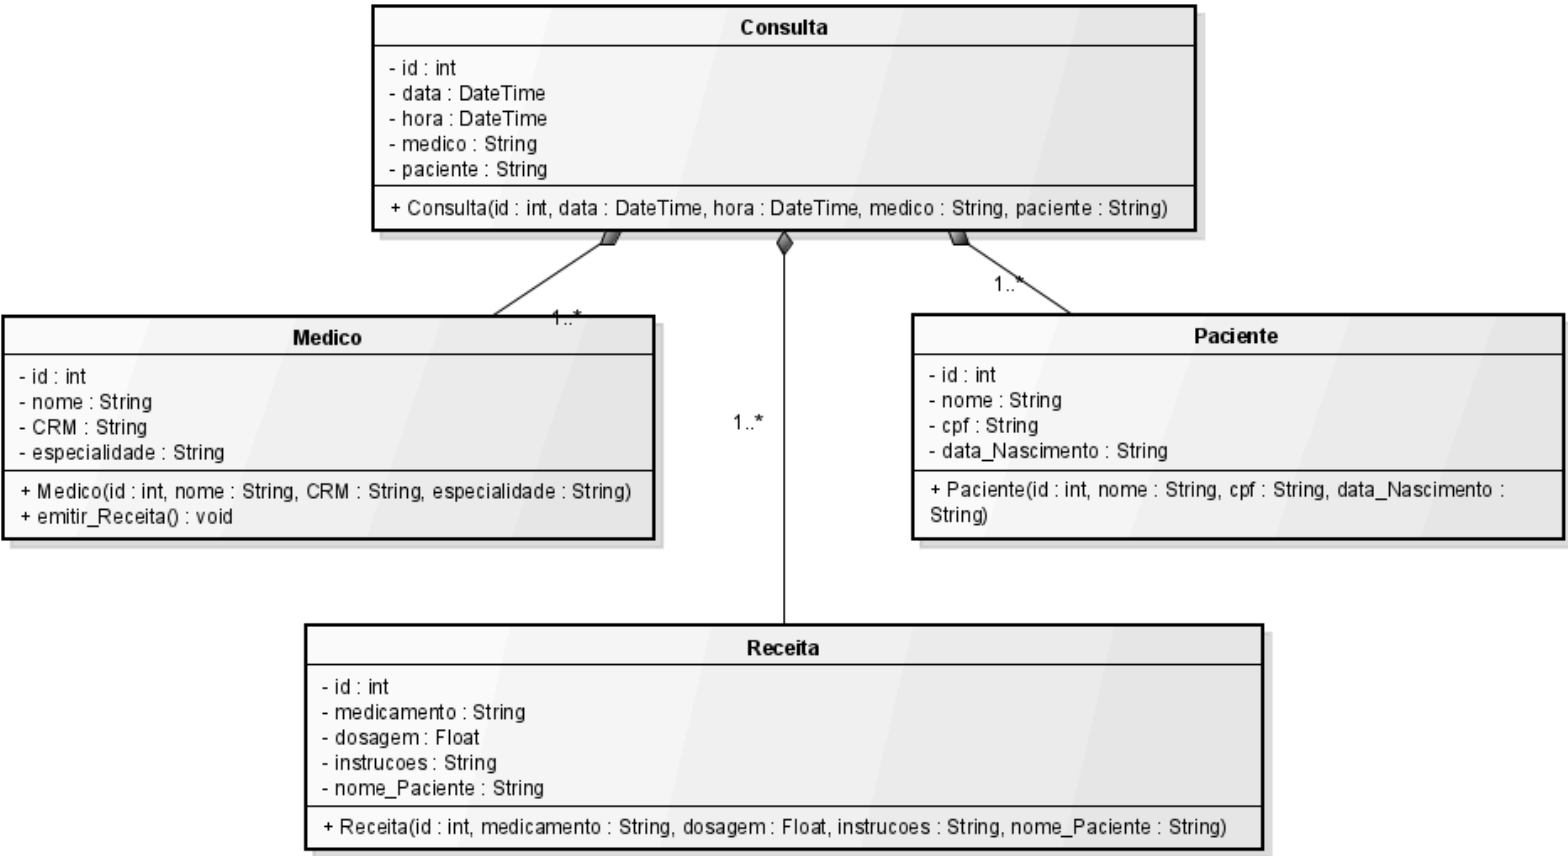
Consulta

- id : int
- data : DateTime
- hora : DateTime
- medico : String
- paciente : String

+ Consulta(id : int, data : DateTime, hora : DateTime, medico : String, paciente : String)

1..*

1..*

1..*

Medico

- id : int
- nome : String
- CRM : String
- especialidade : String

+ Medico(id : int, nome : String, CRM : String, especialidade : String)
+ emitir_Receita() : void

Paciente

- id : int
- nome : String
- cpf : String
- data_Nascimento : String

+ Paciente(id : int, nome : String, cpf : String, data_Nascimento : String)

Receita

- id : int
- medicamento : String
- dosagem : Float
- instrucoes : String
- nome_Paciente : String

+ Receita(id : int, medicamento : String, dosagem : Float, instrucoes : String, nome_Paciente : String)